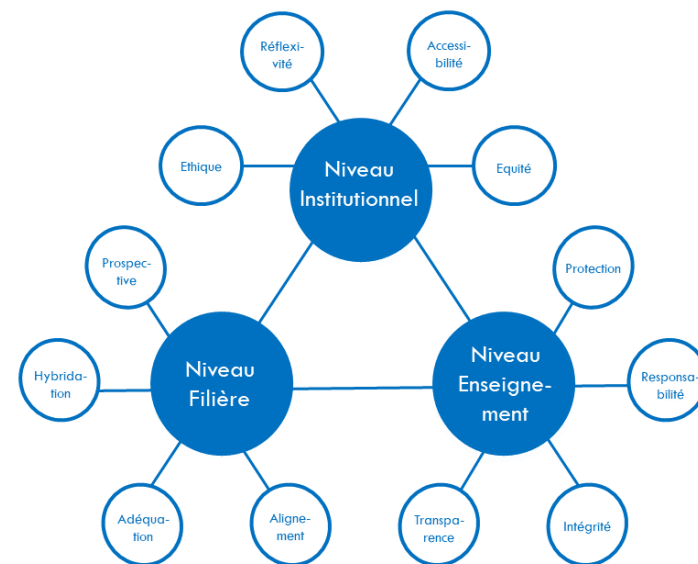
Réflexivité

Accessibilité

Ethique

Niveau Institutionnel

Equité

Prospective

Protection

Hybridation

Niveau Filière

Niveau Enseignement

Responsabilité

Adéquation

Alignement

Transparence

Intégrité